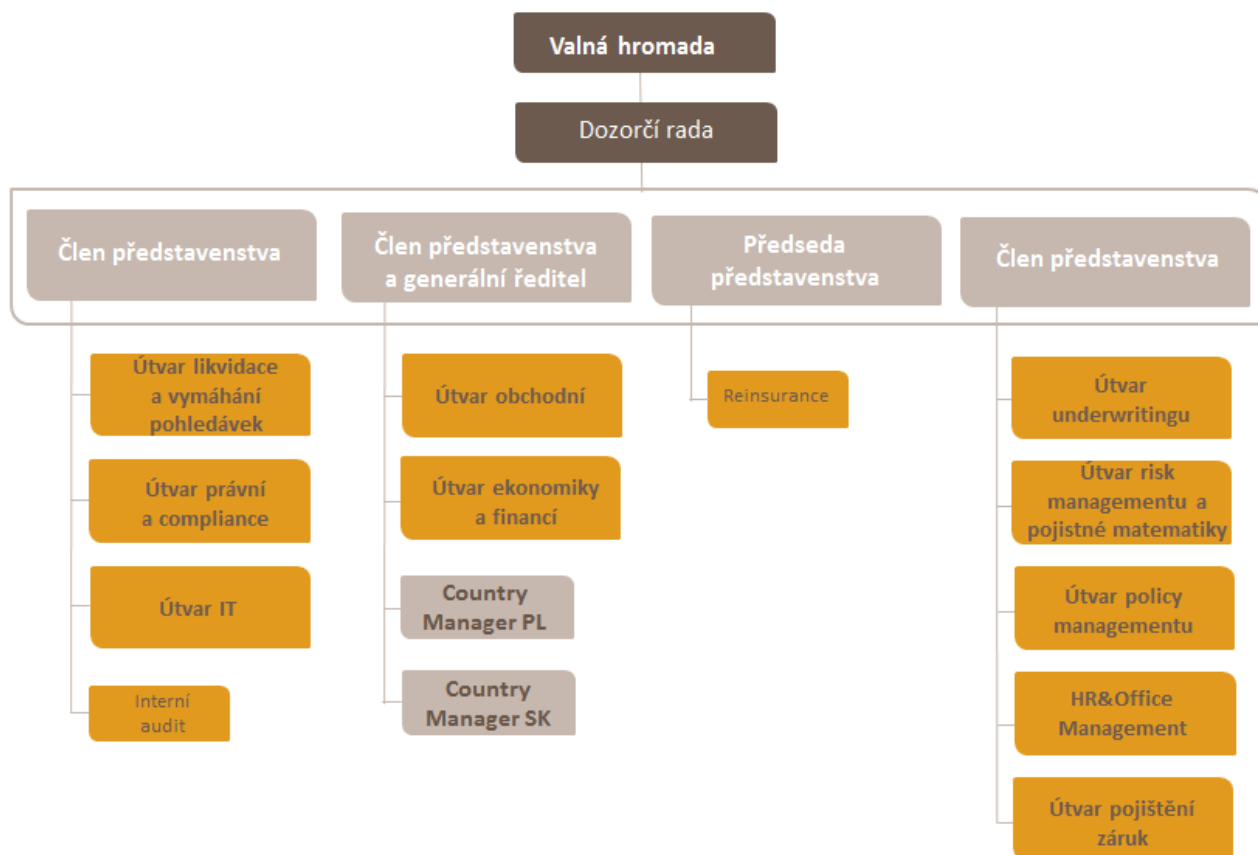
Valná hromada

Dozorčí rada

Člen představenstva

Člen představenstva a generální ředitel

Předseda představenstva

Člen představenstva

Útvar likvidace a vymáhání pohledávek

Útvar právní a compliance

Útvar IT

Interní audit

Útvar obchodní

Útvar ekonomiky a financí

Country Manager PL

Country Manager SK

Reinsurance

Útvar underwritingu

Útvar risk managementu a pojistné matematiky

Útvar policy managementu

HR&Office Management

Útvar pojištění záruk